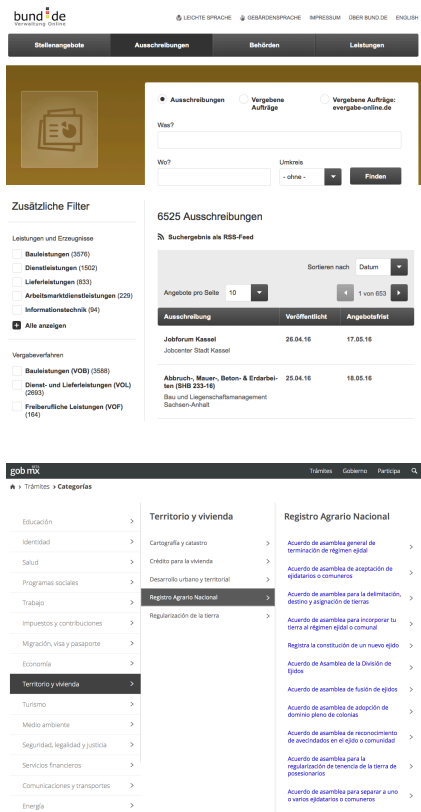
bund.de
Verwaltung Online

LEICHTE SPRACHE GEBÄRDENSPRACHE IMPRESSUM ÜBER BUND.DE ENGLISH

Stellenangebote Ausschreibungen Behörden Leistungen

Ausschreibungen Vergebene Aufträge Vergebene Aufträge: evergabe-online.de

Was?

Wo? Umkreis
- ohne - Finden

Zusätzliche Filter

Leistungen und Erzeugnisse
Bauleistungen (3576)
Dienstleistungen (1502)
Lieferleistungen (833)
Arbeitsmarktdienstleistungen (229)
Informationstechnik (94)
Alle anzeigen

Vergabeverfahren
Bauleistungen (VOB) (3588)
Dienst- und Lieferleistungen (VOL) (2693)
Freiberufliche Leistungen (VOF) (164)

6525 Ausschreibungen

Suchergebnis als RSS-Feed

Sortieren nach Datum

Angebote pro Seite 10 1 von 653

| Ausschreibung | Veröffentlicht | Angebotsfrist |
|---|---|---|
| Jobforum Kassel Jobcenter Stadt Kassel | 26.04.16 | 17.05.16 |
| Abbruch-, Mauer-, Beton- & Erdarbeiten (SHB 233-16) Bau und Liegenschaftsmanagement Sachsen-Anhalt | 25.04.16 | 18.05.16 |

gob mx Trámites Gobierno Participa

Trámites > Categorías

Educación
Identidad
Salud
Programas sociales
Trabajo
Impuestos y contribuciones
Migración, visa y pasaporte
Economía
Territorio y vivienda
Turismo
Medio ambiente
Seguridad, legalidad y justicia
Servicios financieros
Comunicaciones y transportes
Energía

Territorio y vivienda
Cartografía y catastro
Crédito para la vivienda
Desarrollo urbano y territorial
Registro Agrario Nacional
Regularización de la tierra

Registro Agrario Nacional
Acuerdo de asamblea general de terminación de régimen ejidal
Acuerdo de asamblea de aceptación de ejidatarios o comuneros
Acuerdo de asamblea para la delimitación, destino y asignación de tierras
Acuerdo de asamblea para incorporar tu tierra al régimen ejidal o comunal
Registra la constitución de un nuevo ejido
Acuerdo de asamblea de la División de Ejidos
Acuerdo de asamblea de fusión de ejidos
Acuerdo de asamblea de adopción de dominio pleno de colonias
Acuerdo de asamblea de reconocimiento de avecindados en el ejido o comunidad
Acuerdo de asamblea para la regularización de tenencia de la tierra de posesionarios
Acuerdo de asamblea para separar a uno o varios ejidatarios o comuneros